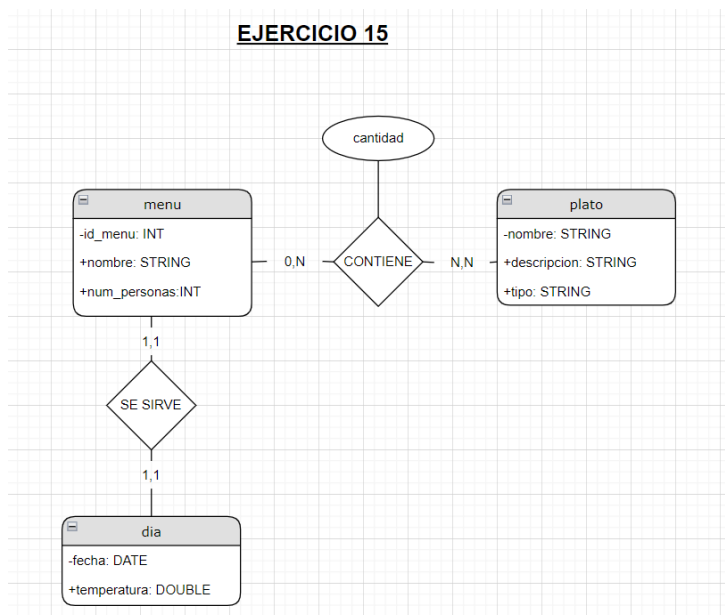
EJERCICIO 15

cantidad

menu
-id_menu: INT
+nombre: STRING
+num_personas:INT

0,N

CONTIENE

N,N

plato
-nombre: STRING
+descripcion: STRING
+tipo: STRING

1,1

SE SIRVE

1,1

dia
-fecha: DATE
+temperatura: DOUBLE